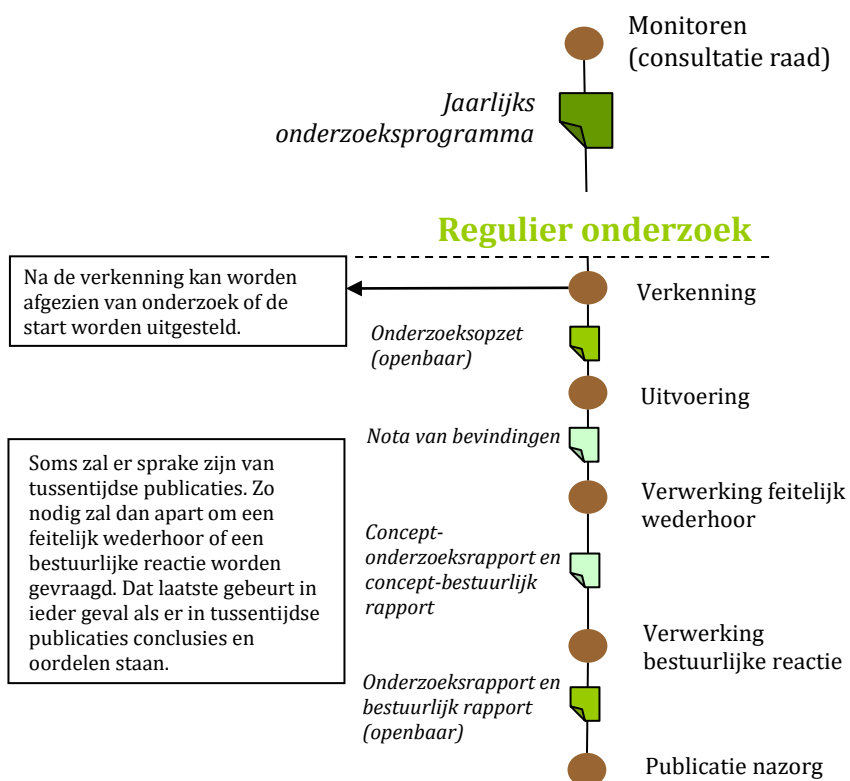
Monitoren (consultatie raad)

*Jaarlijks onderzoeksprogramma*

Regulier onderzoek

Na de verkenning kan worden afgezien van onderzoek of de start worden uitgesteld.

Verkenning

*Onderzoeksopzet (openbaar)*

Uitvoering

*Nota van bevindingen*

Soms zal er sprake zijn van tussentijdse publicaties. Zo nodig zal dan apart om een feitelijk wederhoor of een bestuurlijke reactie worden gevraagd. Dat laatste gebeurt in ieder geval als er in tussentijdse publicaties conclusies en oordelen staan.

Verwerking feitelijk wederhoor

*Concept-onderzoeksrapport en concept-bestuurlijk rapport*

Verwerking bestuurlijke reactie

*Onderzoeksrapport en bestuurlijk rapport (openbaar)*

Publicatie nazorg